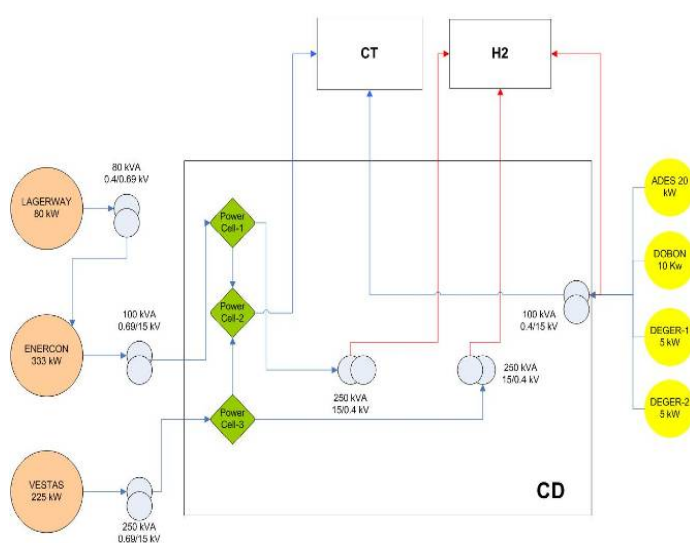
CT

H2

80 kVA
0.4/0.69 kV

LAGERWAY
80 kW

Power
Cell-1

Power
Cell-2

Power
Cell-3

ENERCON
333 kW

100 kVA
0.69/15 kV

VESTAS
225 kW

250 kVA
0.69/15 kV

250 kVA
15/0.4 kV

250 kVA
15/0.4 kV

100 kVA
0.4/15 kV

ADES 20
kW

DOBON
10 Kw

DEGER-1
5 kW

DEGER-2
5 kW

CD